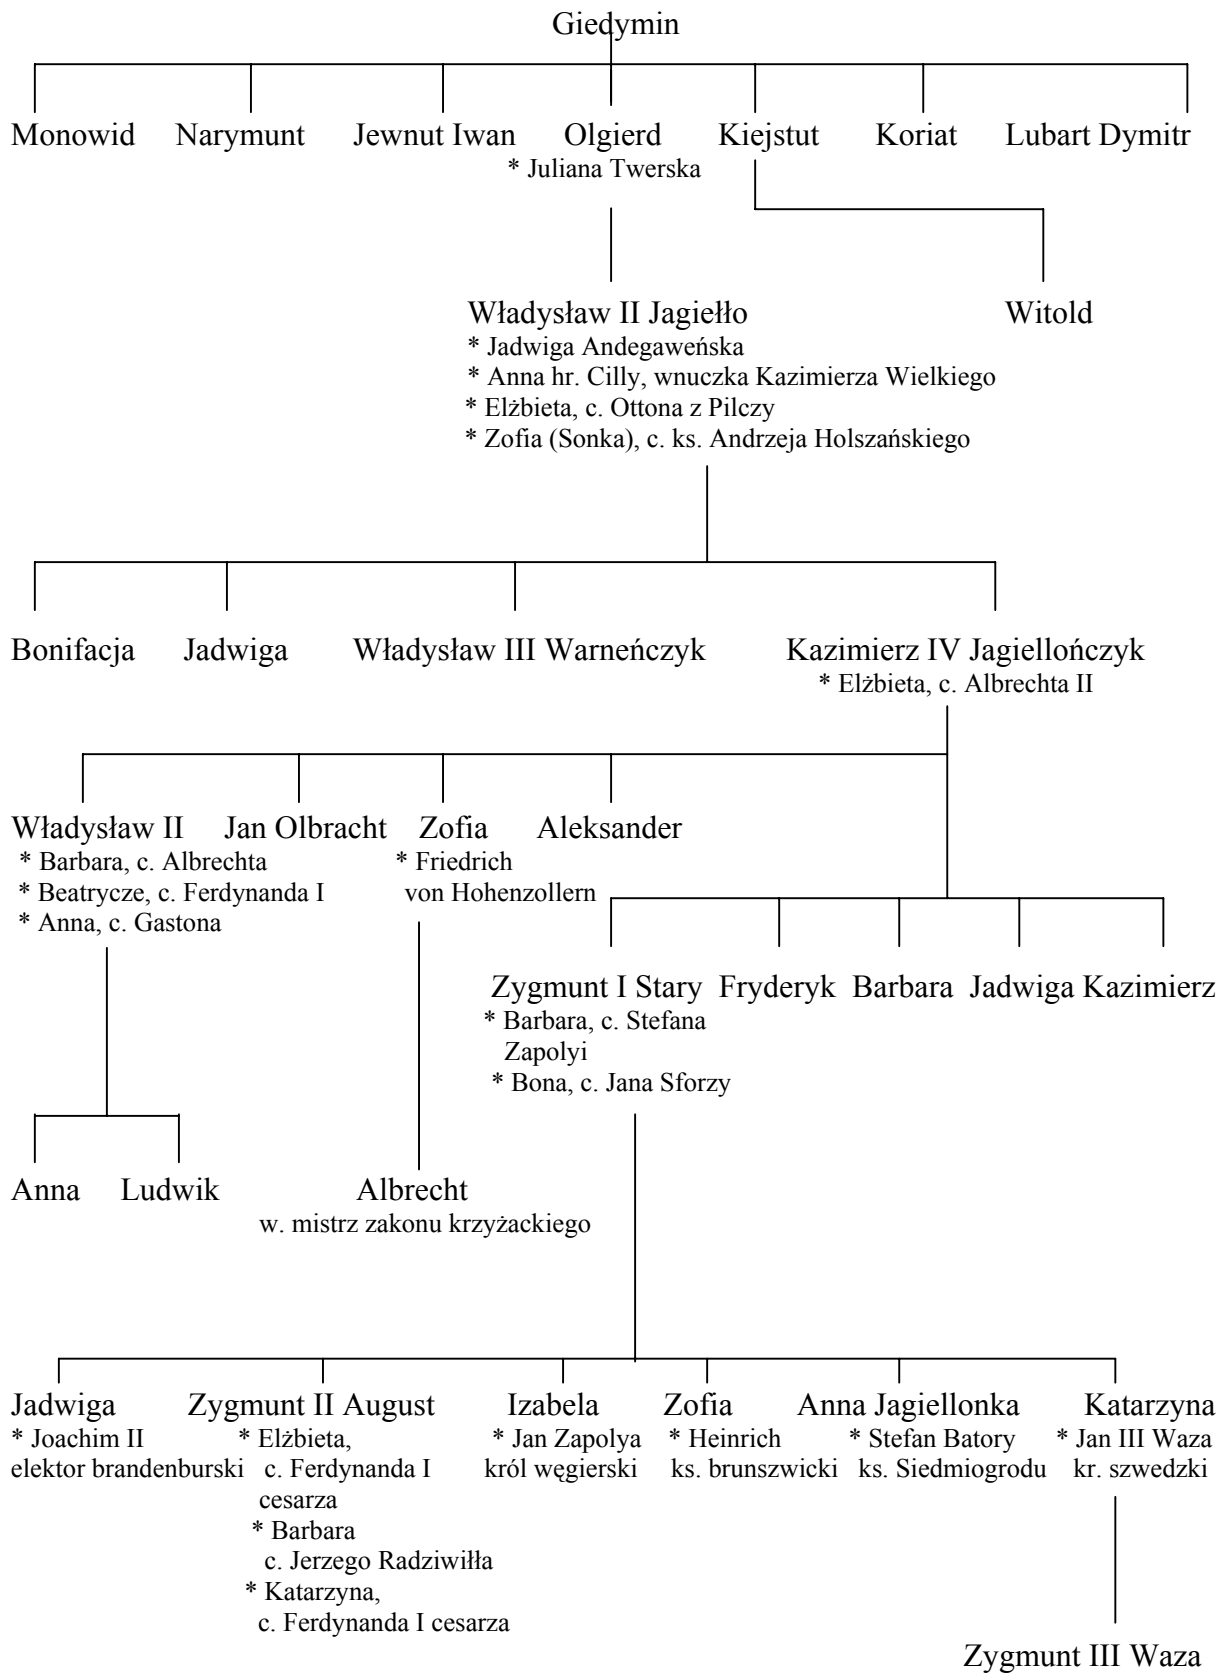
Giedymin

Monowid Narymunt Jewnut Iwan Olgierd Kiejstut Koriat Lubart Dymitr

* Juliana Twerska

Władysław II Jagiełło
* Jadwiga Andegaweńska
* Anna hr. Cilly, wnuczka Kazimierza Wielkiego
* Elżbieta, c. Ottona z Pilczy
* Zofia (Sonka), c. ks. Andrzeja Holszańskiego

Witold

Bonifacja Jadwiga Władysław III Warneńczyk Kazimierz IV Jagiellończyk
* Elżbieta, c. Albrechta II

Władysław II
* Barbara, c. Albrechta
* Beatrycze, c. Ferdynanda I
* Anna, c. Gastona

Jan Olbracht

Zofia
* Friedrich von Hohenzollern

Aleksander

Zygmunt I Stary
* Barbara, c. Stefana Zapolyi
* Bona, c. Jana Sforzy

Fryderyk Barbara Jadwiga Kazimierz

Anna Ludwik

Albrecht
w. mistrz zakonu krzyżackiego

Jadwiga
* Joachim II
elektor brandenburski

Zygmunt II August
* Elżbieta, c. Ferdynanda I cesarza
* Barbara c. Jerzego Radziwiłła
* Katarzyna, c. Ferdynanda I cesarza

Izabela
* Jan Zapolya
król węgierski

Zofia
* Heinrich
ks. brunszwicki

Anna Jagiellonka
* Stefan Batory
ks. Siedmiogrodu

Katarzyna
* Jan III Waza
kr. szwedzki

Zygmunt III Waza